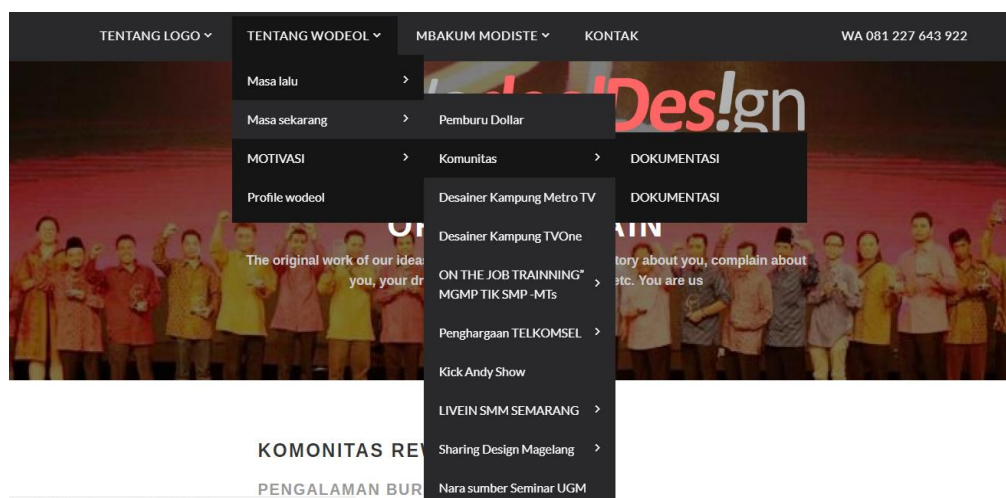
TENTANG LOGO ˅ TENTANG WODEOL ˅ MBAKUM MODISTE ˅ KONTAK WA 081 227 643 922

Masa lalu >
Masa sekarang >
MOTIVASI >
Profile wodeol

Pemburu Dollar
Komunitas >
Desainer Kampung Metro TV
Desainer Kampung TVOne
ON THE JOB TRAINNING" MGMP TIK SMP -MTs >
Penghargaan TELKOMSEL >
Kick Andy Show
LIVEIN SMM SEMARANG >
Sharing Design Magelang >
Nara sumber Seminar UGM

DOKUMENTASI
DOKUMENTASI

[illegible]Des!gn

O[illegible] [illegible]AIN
The original work of our ideas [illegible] story about you, complain about you, your dr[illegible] etc. You are us

KOMONITAS REV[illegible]
PENGALAMAN BUR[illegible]